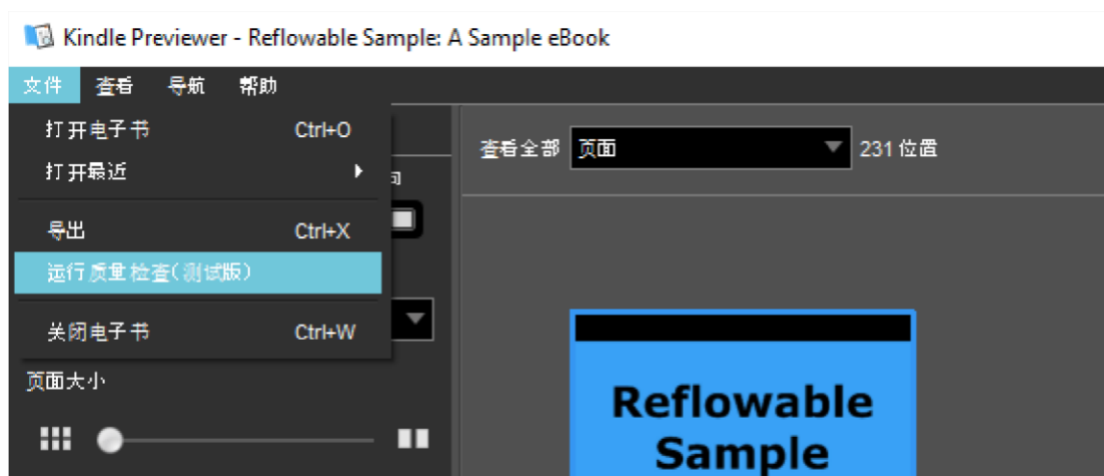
Kindle Previewer - Reflowable Sample: A Sample eBook

文件 查看 导航 帮助

打开电子书 Ctrl+O
打开最近
导出 Ctrl+X
运行质量检查(测试版)
关闭电子书 Ctrl+W

间

页面大小

查看全部 页面 231 位置

Reflowable Sample